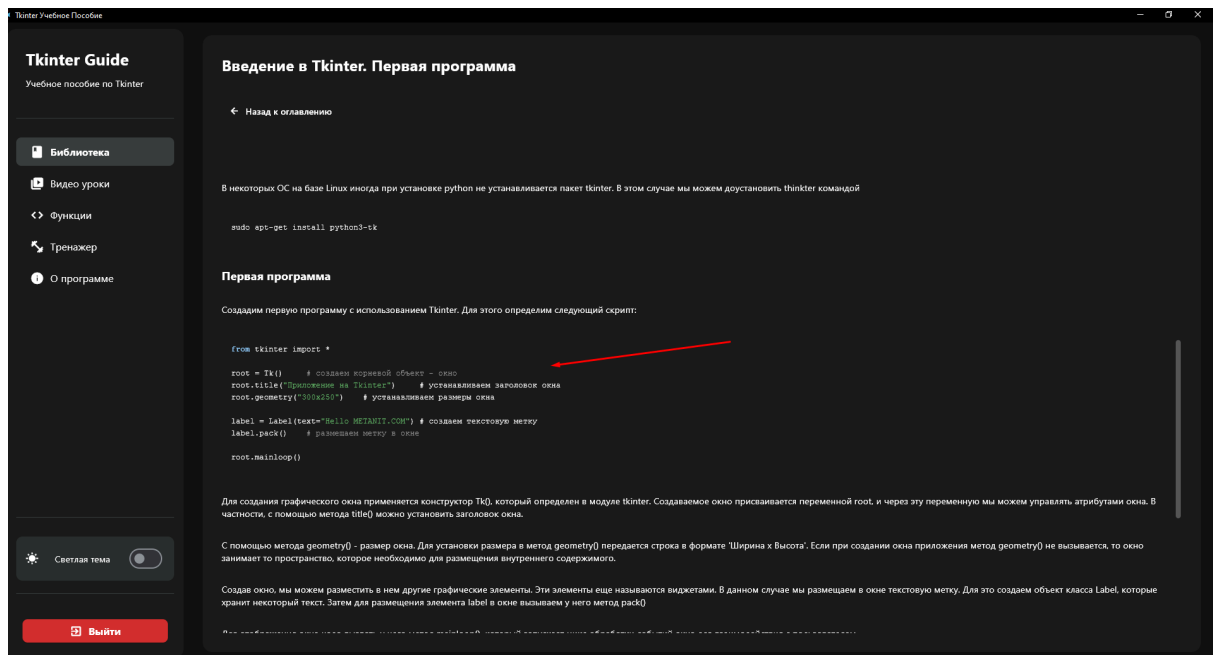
Tkinter Учебное Пособие

Tkinter Guide

Учебное пособие по Tkinter

Библиотека

Видео уроки

Функции

Тренажер

О программе

Светлая тема

Выйти

Введение в Tkinter. Первая программа

← Назад к оглавлению

В некоторых ОС на базе Linux иногда при установке python не устанавливается пакет tkinter. В этом случае мы можем доустановить thinkter командой

sudo apt-get install python3-tk

Первая программа

Создадим первую программу с использованием Tkinter. Для этого определим следующий скрипт:

from tkinter import *

root = Tk()     # создаем корневой объект - окно
root.title("Приложение на Tkinter")     # устанавливаем заголовок окна
root.geometry("300x250")     # устанавливаем размеры окна

label = Label(text="Hello METANIT.COM") # создаем текстовую метку
label.pack()     # размещаем метку в окне

root.mainloop()

Для создания графического окна применяется конструктор Tk(), который определен в модуле tkinter. Создаваемое окно присваивается переменной root, и через эту переменную мы можем управлять атрибутами окна. В частности, с помощью метода title() можно установить заголовок окна.

С помощью метода geometry() - размер окна. Для установки размера в метод geometry() передается строка в формате "Ширина x Высота". Если при создании окна приложения метод geometry() не вызывается, то окно занимает то пространство, которое необходимо для размещения внутреннего содержимого.

Создав окно, мы можем разместить в нем другие графические элементы. Эти элементы еще называются виджетами. В данном случае мы размещаем в окне текстовую метку. Для это создаем объект класса Label, которые хранит некоторый текст. Затем для размещения элемента label в окне вызываем у него метод pack()

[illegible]